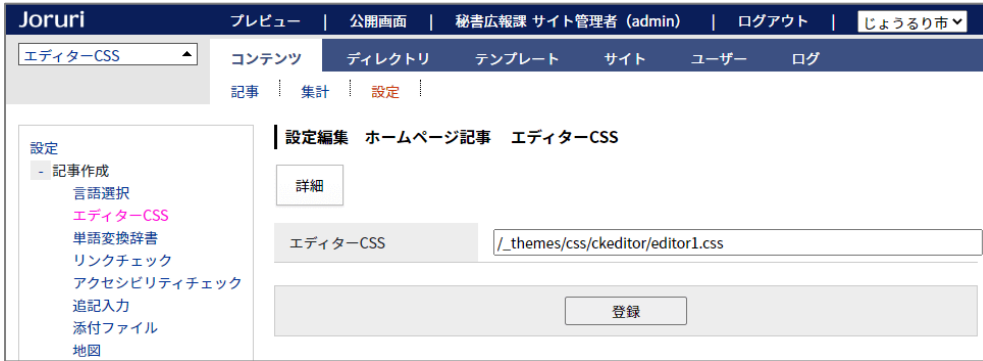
Joruri

プレビュー | 公開画面 | 秘書広報課 サイト管理者 (admin) | ログアウト | じょうるり市

エディターCSS

コンテンツ ディレクトリ テンプレート サイト ユーザー ログ

記事 集計 設定

設定
- 記事作成
言語選択
エディターCSS
単語変換辞書
リンクチェック
アクセシビリティチェック
追記入力
添付ファイル
地図

設定編集 ホームページ記事 エディターCSS

詳細

| エディターCSS | /_themes/css/ckeditor/editor1.css |
|---|---|

登録